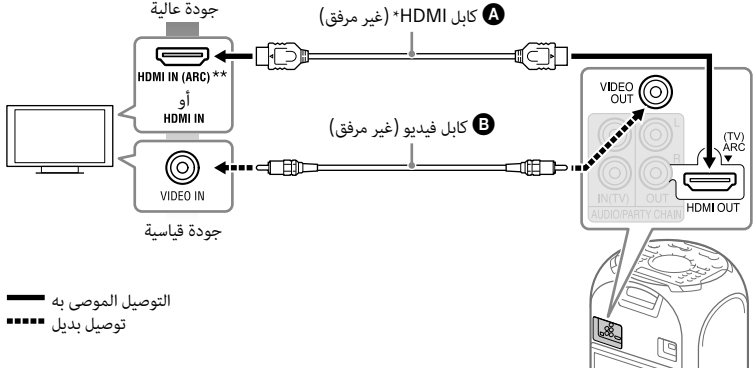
جودة عالية

A كابل HDMI* (غير مرفق)

HDMI IN (ARC) **
أو
HDMI IN

VIDEO OUT

B كابل فيديو (غير مرفق)

VIDEO IN

جودة قياسية

L
R
IN(TV)
OUT
AUDIO/PARTY CHAIN

(TV)
ARC

HDMI OUT

التوصيل الموصى به
توصيل بديل